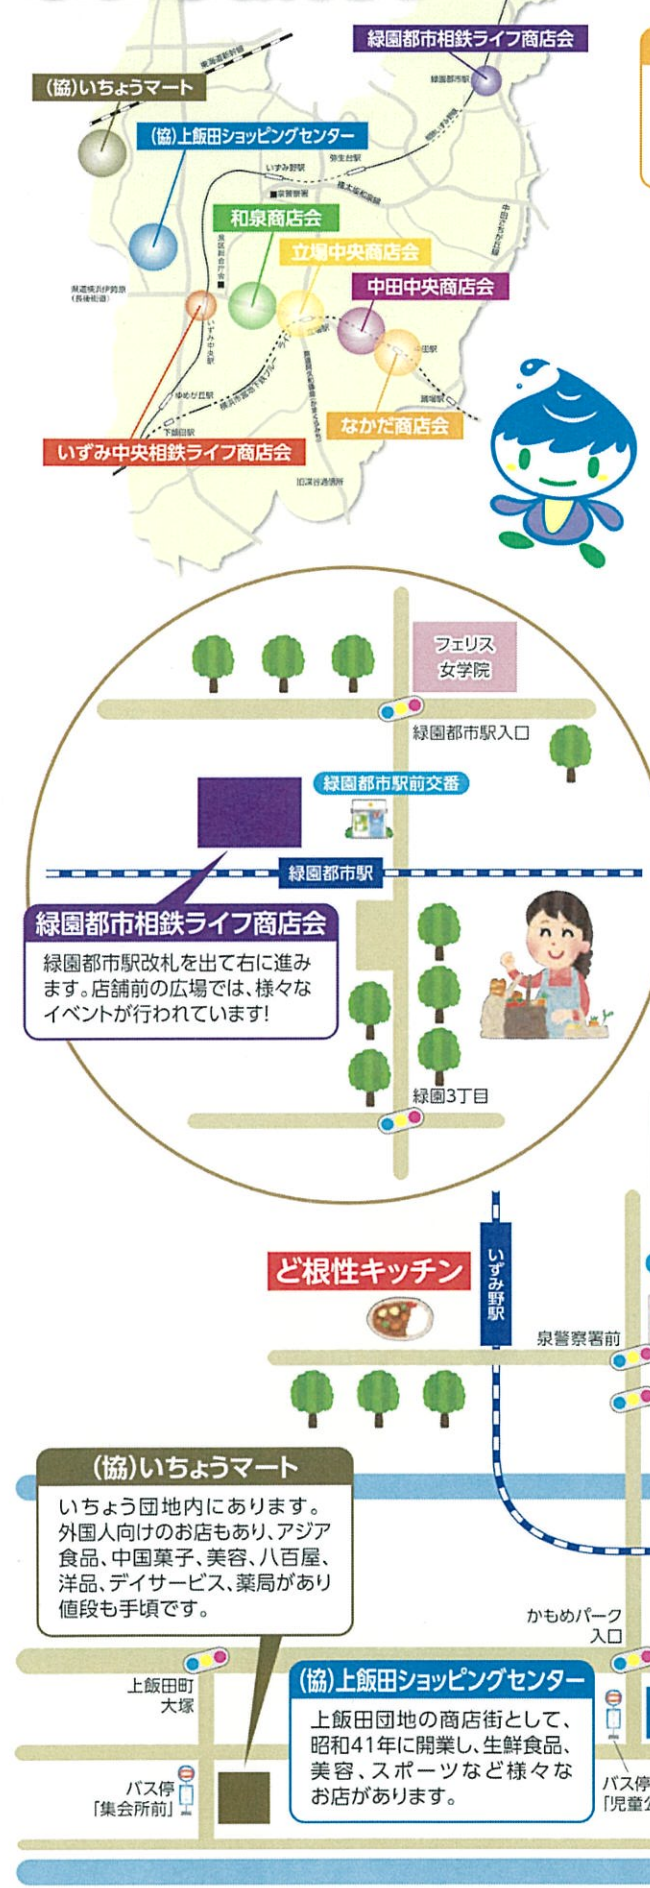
緑園都市相鉄ライフ商店会

(協)いちょうマート

(協)上飯田ショッピングセンター

和泉商店会

立場中央商店会

中田中央商店会

なかだ商店会

いずみ中央相鉄ライフ商店会

フェリス女学院

緑園都市駅入口

緑園都市駅前交番

緑園都市駅

緑園都市相鉄ライフ商店会

緑園都市駅改札を出て右に進みます。店舗前の広場では、様々なイベントが行われています!

緑園3丁目

ど根性キッチン

いずみ野駅

泉警察署前

(協)いちょうマート

いちょう団地内にあります。外国人向けのお店もあり、アジア食品、中国菓子、美容、八百屋、洋品、デイサービス、薬局があり値段も手頃です。

かもめパーク入口

上飯田町大塚

(協)上飯田ショッピングセンター

上飯田団地の商店街として、昭和41年に開業し、生鮮食品、美容、スポーツなど様々なお店があります。

バス停「集会所前」

バス停「児童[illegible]